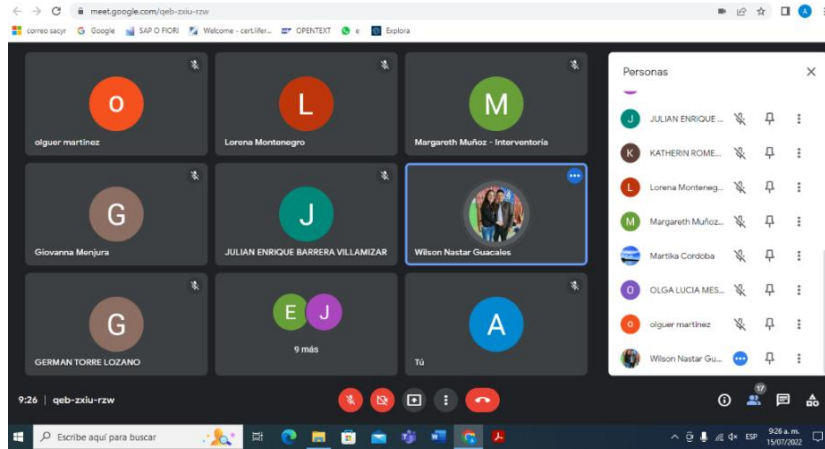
meet.google.com/qeb-zxiu-rzw

correo sacyr Google SAP O FIORI Welcome - cert.lifer... OPENTEXT e Explora

O
olguer martinez

L
Lorena Montenegro

M
Margareth Muñoz - Interventoría

G
Giovanna Menjura

J
JULIAN ENRIQUE BARRERA VILLAMIZAR

Wilson Nastar Guacales

G
GERMAN TORRE LOZANO

E J
9 más

A
Tú

Personas

J JULIAN ENRIQUE ...
K KATHERIN ROME...
L Lorena Monteneg...
M Margareth Muñoz...
Martika Cordoba
O OLGA LUCIA MES...
o olguer martinez
Wilson Nastar Gu...

9:26 | qeb-zxiu-rzw

17

Escribe aquí para buscar

ESP 9:26 a. m. 15/07/2022